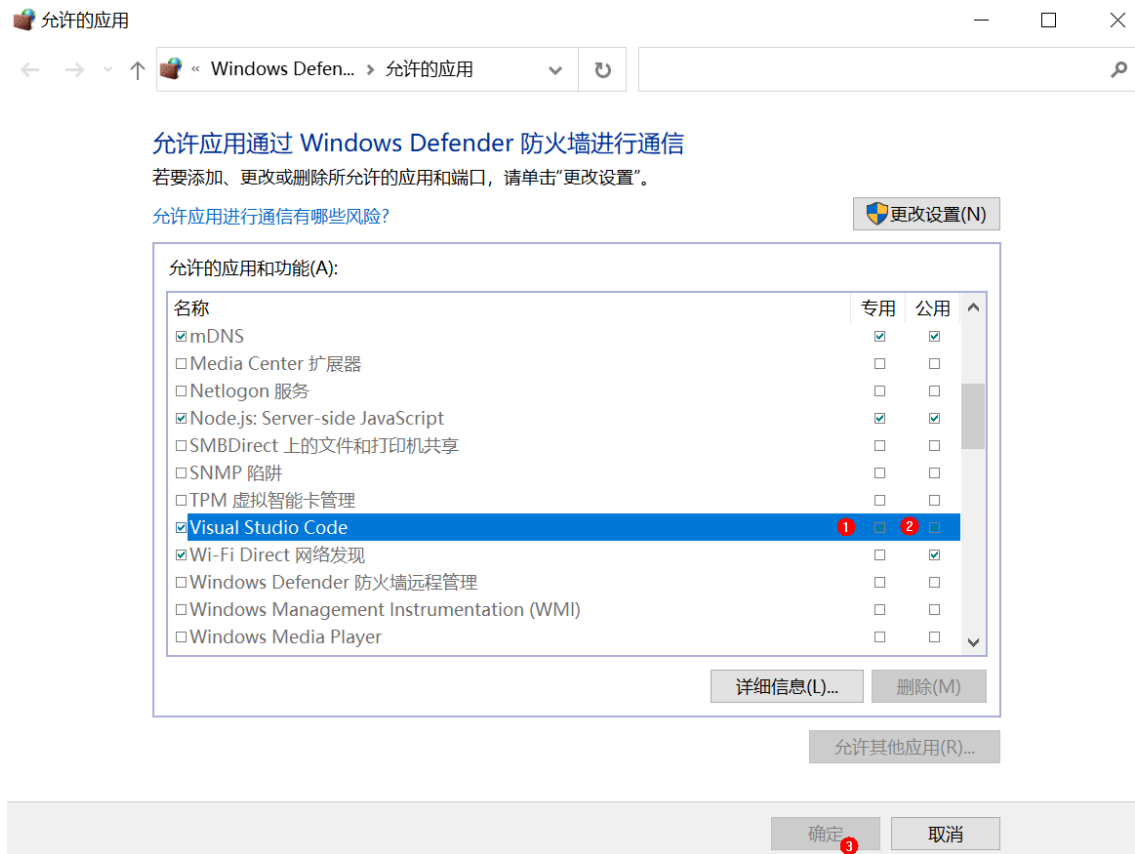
允许的应用

« Windows Defen... › 允许的应用

允许应用通过 Windows Defender 防火墙进行通信

若要添加、更改或删除所允许的应用和端口，请单击“更改设置”。

允许应用进行通信有哪些风险?

更改设置(N)

允许的应用和功能(A):

| 名称 | 专用 | 公用 |
|---|---|---|
| ☑ mDNS | ☑ | ☑ |
| ☐ Media Center 扩展器 | ☐ | ☐ |
| ☐ Netlogon 服务 | ☐ | ☐ |
| ☑ Node.js: Server-side JavaScript | ☑ | ☑ |
| ☐ SMBDirect 上的文件和打印机共享 | ☐ | ☐ |
| ☐ SNMP 陷阱 | ☐ | ☐ |
| ☐ TPM 虚拟智能卡管理 | ☐ | ☐ |
| ☑ Visual Studio Code | 1 ☐ | 2 ☐ |
| ☑ Wi-Fi Direct 网络发现 | ☐ | ☑ |
| ☐ Windows Defender 防火墙远程管理 | ☐ | ☐ |
| ☐ Windows Management Instrumentation (WMI) | ☐ | ☐ |
| ☐ Windows Media Player | ☐ | ☐ |

详细信息(L)...

删除(M)

允许其他应用(R)...

确定 3

取消